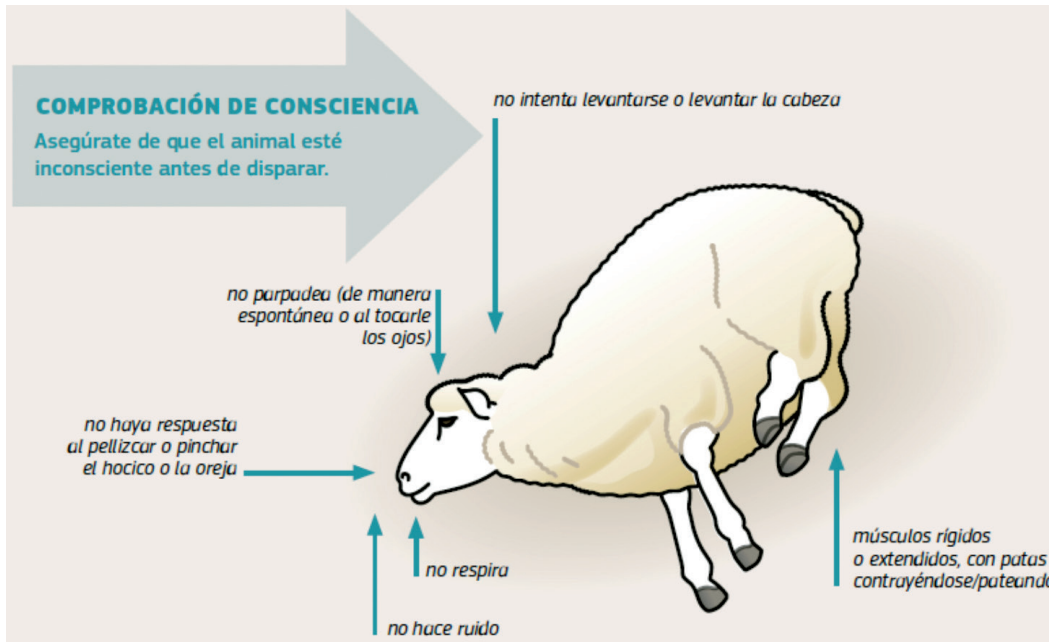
COMPROBACIÓN DE CONSCIENCIA
Asegúrate de que el animal esté inconsciente antes de disparar.

no intenta levantarse o levantar la cabeza

no parpadea (de manera espontánea o al tocarle los ojos)

no haya respuesta al pellizcar o pinchar el hocico o la oreja

no respira

no hace ruido

músculos rígidos o extendidos, con patas contrayéndose/pateando